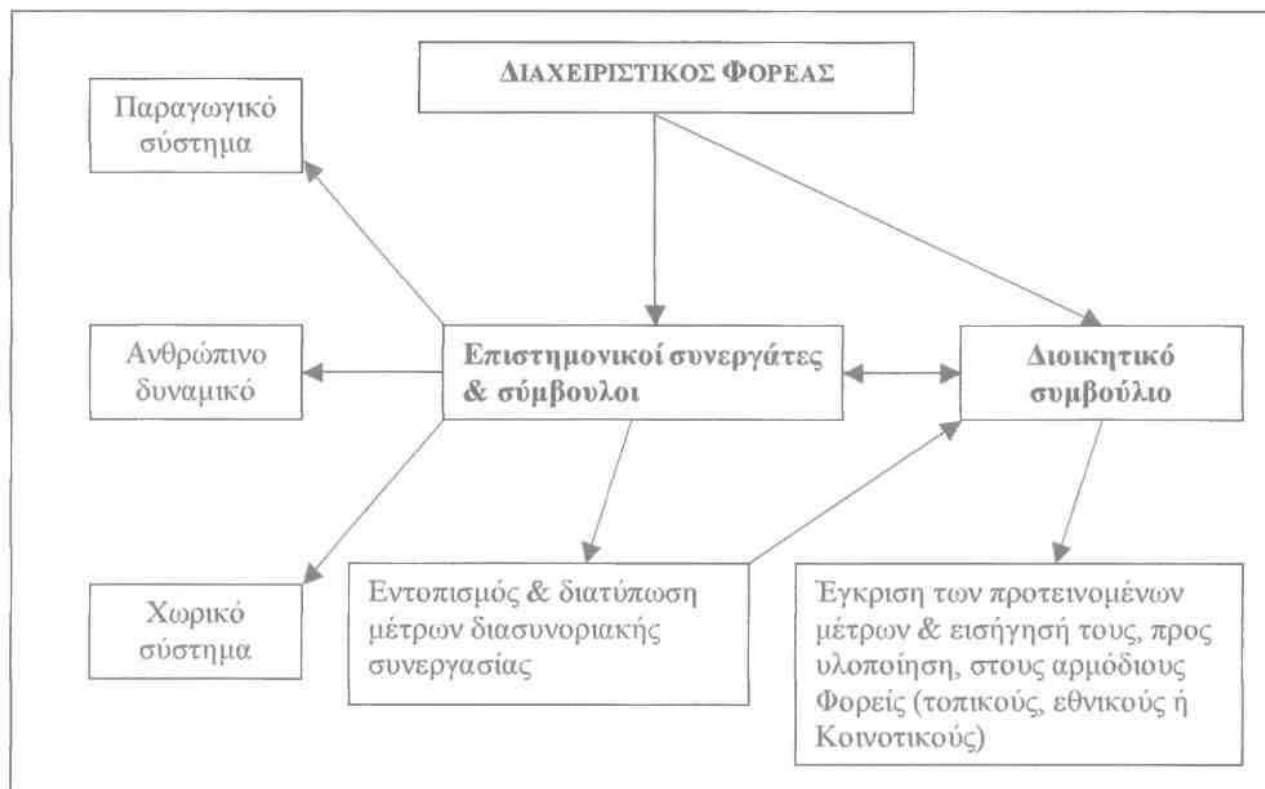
ΔΙΑΧΕΙΡΙΣΤΙΚΟΣ ΦΟΡΕΑΣ

Παραγωγικό σύστημα

Ανθρώπινο δυναμικό

Επιστημονικοί συνεργάτες & σύμβουλοι

Διοικητικό συμβούλιο

Χωρικό σύστημα

Εντοπισμός & διατύπωση μέτρων διασυνοριακής συνεργασίας

Έγκριση των προτεινομένων μέτρων & εισήγησή τους, προς υλοποίηση, στους αρμόδιους Φορείς (τοπικούς, εθνικούς ή Κοινοτικούς)